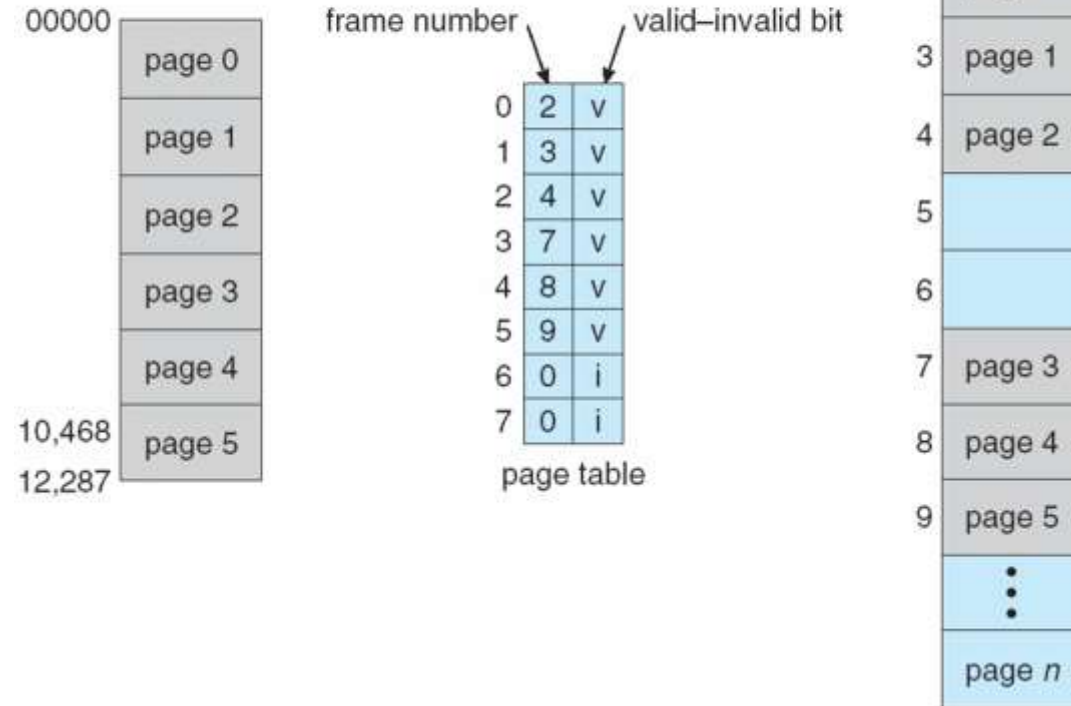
00000
page 0
page 1
page 2
page 3
page 4
10,468
page 5
12,287

frame number
valid–invalid bit

| | | |
|---|---|---|
| 0 | 2 | v |
| 1 | 3 | v |
| 2 | 4 | v |
| 3 | 7 | v |
| 4 | 8 | v |
| 5 | 9 | v |
| 6 | 0 | i |
| 7 | 0 | i |

page table

3 page 1
4 page 2
5
6
7 page 3
8 page 4
9 page 5
⋮
page $n$